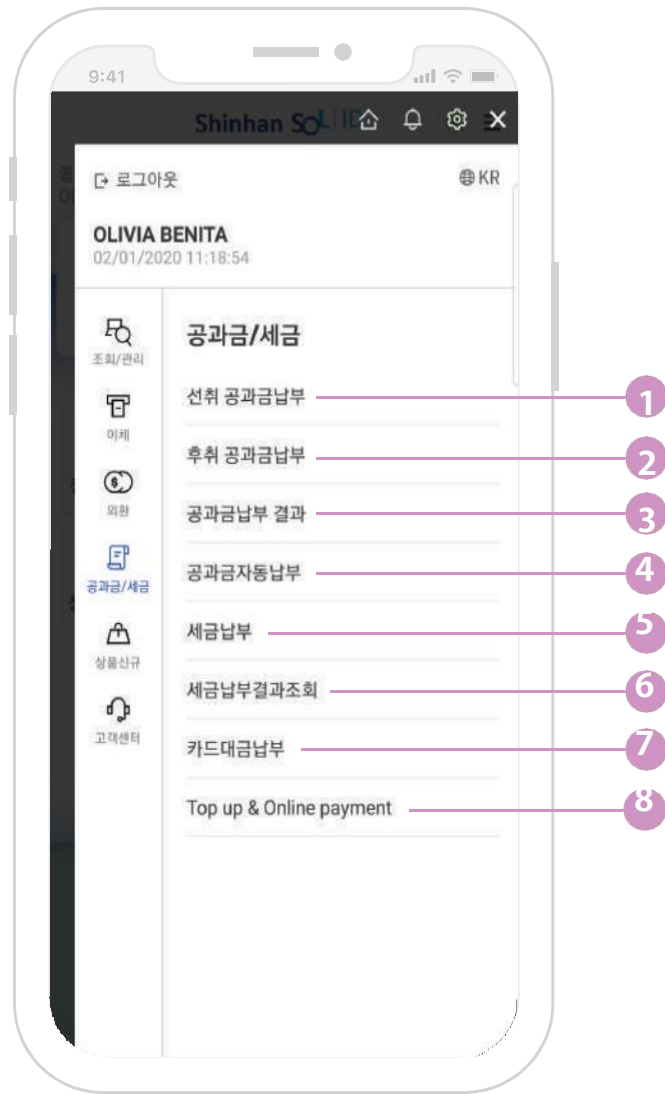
9:41

Shinhan SOL

로그아웃

KR

OLIVIA BENITA
02/01/2020 11:18:54

조회/관리
이체
외환
공과금/세금
상품신규
고객센터

공과금/세금

선취 공과금납부
1
후취 공과금납부
2
공과금납부 결과
3
공과금자동납부
4
세금납부
5
세금납부결과조회
6
카드대금납부
7
Top up & Online payment
8